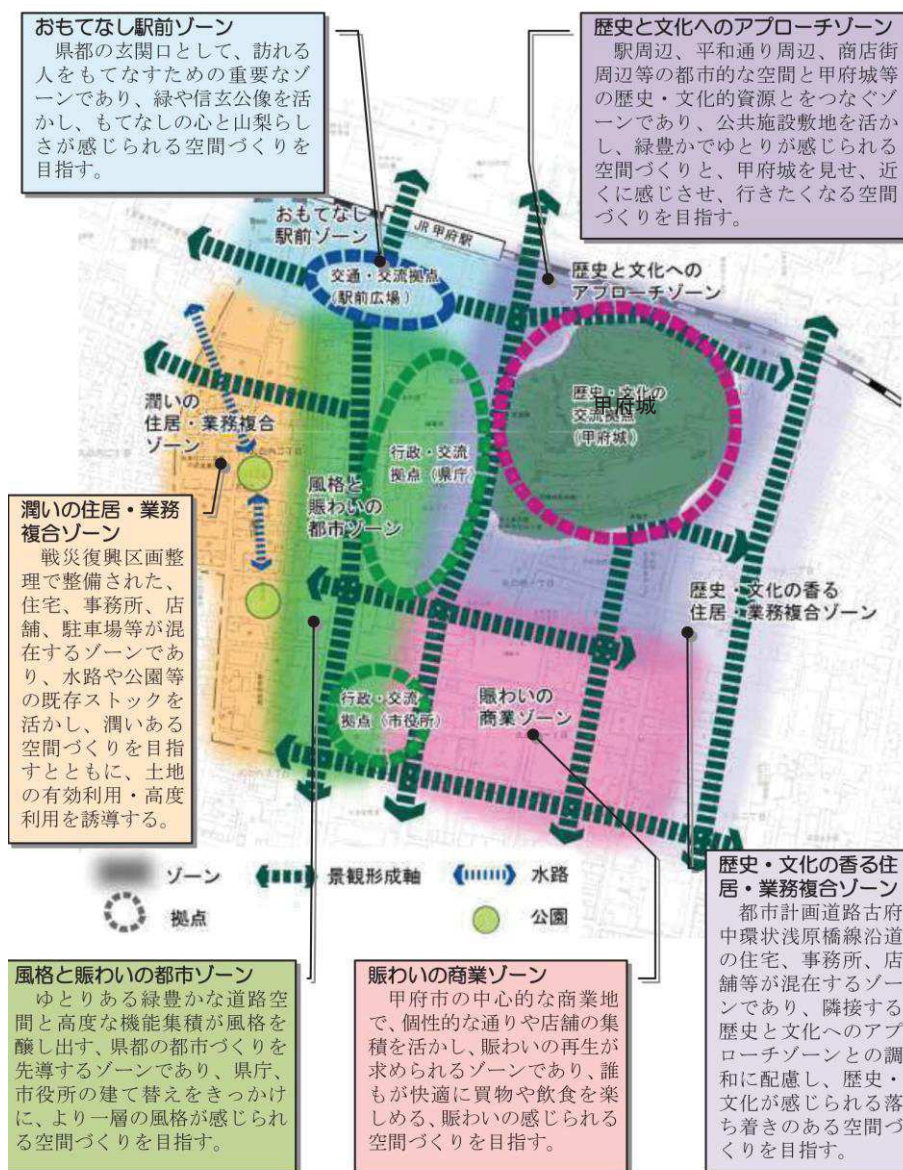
おもてなし駅前ゾーン
県都の玄関口として、訪れる人をもてなすための重要なゾーンであり、緑や信玄公像を活かし、もてなしの心と山梨らしさが感じられる空間づくりを目指す。

歴史と文化へのアプローチゾーン
駅周辺、平和通り周辺、商店街周辺等の都市的な空間と甲府城等の歴史・文化的資源とをつなぐゾーンであり、公共施設敷地を活かし、緑豊かでゆとりが感じられる空間づくりと、甲府城を見せ、近くに感じさせ、行きたくなる空間づくりを目指す。

おもてなし駅前ゾーン

JR甲府駅

交通・交流拠点（駅前広場）

歴史と文化へのアプローチゾーン

潤いの住居・業務複合ゾーン

歴史・文化の交流拠点（甲府城）

甲府城

行政・交流拠点（県庁）

風格と賑わいの都市ゾーン

潤いの住居・業務複合ゾーン
戦災復興区画整理で整備された、住宅、事務所、店舗、駐車場等が混在するゾーンであり、水路や公園等の既存ストックを活かし、潤いある空間づくりを目指すとともに、土地の有効利用・高度利用を誘導する。

歴史・文化の香る住居・業務複合ゾーン

行政・交流拠点（市役所）

賑わいの商業ゾーン

ゾーン
景観形成軸
水路
拠点
公園

歴史・文化の香る住居・業務複合ゾーン
都市計画道路古府中環状浅原橋線沿道の住宅、事務所、店舗等が混在するゾーンであり、隣接する歴史と文化へのアプローチゾーンとの調和に配慮し、歴史・文化が感じられる落ち着きのある空間づくりを目指す。

風格と賑わいの都市ゾーン
ゆとりある緑豊かな道路空間と高度な機能集積が風格を醸し出す、県都の都市づくりを先導するゾーンであり、県庁、市役所の建て替えをきっかけに、より一層の風格が感じられる空間づくりを目指す。

賑わいの商業ゾーン
甲府市の中心的な商業地で、個性的な通りや店舗の集積を活かし、賑わいの再生が求められるゾーンであり、誰もが快適に買物や飲食を楽しめる、賑わいの感じられる空間づくりを目指す。